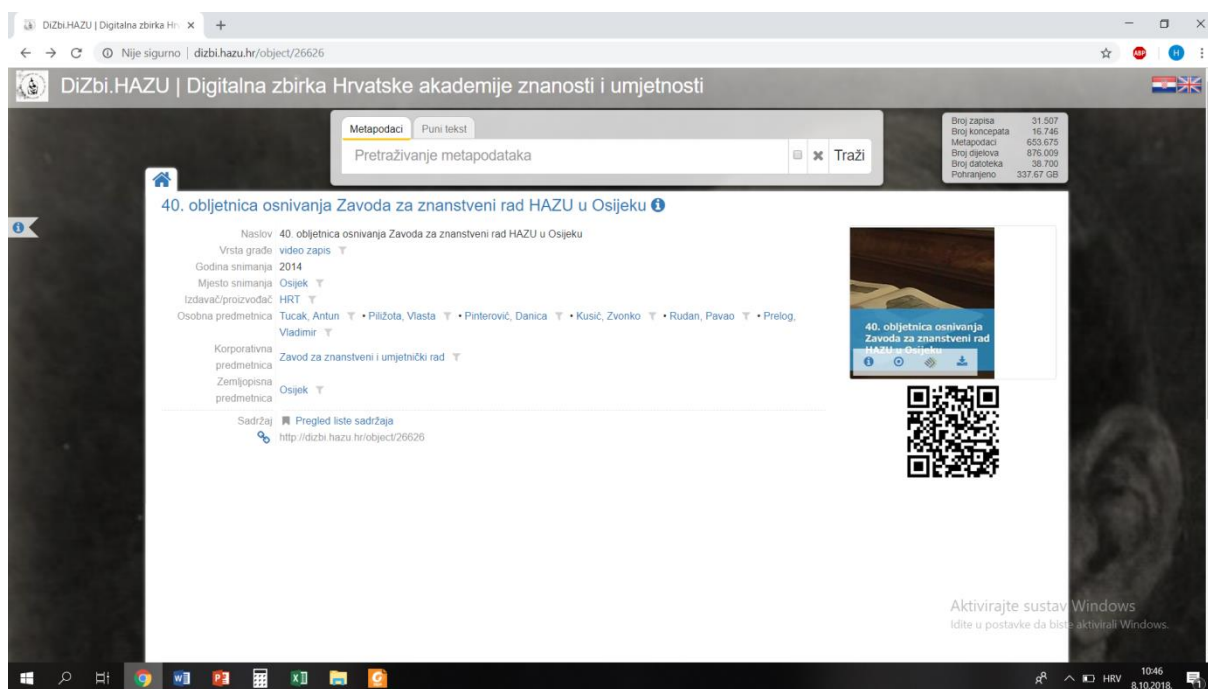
DiZbi.HAZU | Digitalna zbirka Hrv ×

Nije sigurno | dizbi.hazu.hr/object/26626

DiZbi.HAZU | Digitalna zbirka Hrvatske akademije znanosti i umjetnosti

Metapodaci | Puni tekst

Pretraživanje metapodataka

Traži

| | |
|---|---|
| Broj zapisa | 31.507 |
| Broj koncepata | 16.746 |
| Metapodaci | 653.675 |
| Broj dijelova | 876.009 |
| Broj datoteka | 38.700 |
| Pohranjeno | 337.67 GB |

40. obljetnica osnivanja Zavoda za znanstveni rad HAZU u Osijeku

Naslov 40. obljetnica osnivanja Zavoda za znanstveni rad HAZU u Osijeku
Vrsta građe video zapis
Godina snimanja 2014
Mjesto snimanja Osijek
Izdavač/proizvođač HRT
Osobna predmetnica Tucak, Antun • Piližota, Vlasta • Pinterović, Danica • Kusić, Zvonko • Rudan, Pavao • Prelog, Vladimir
Korporativna predmetnica Zavod za znanstveni i umjetnički rad
Zemljopisna predmetnica Osijek

Sadržaj Pregled liste sadržaja
http://dizbi.hazu.hr/object/26626

40. obljetnica osnivanja Zavoda za znanstveni rad HAZU u Osijeku

Aktivirajte sustav Windows
Idite u postavke da biste aktivirali Windows.

HRV 10:46 8.10.2018.